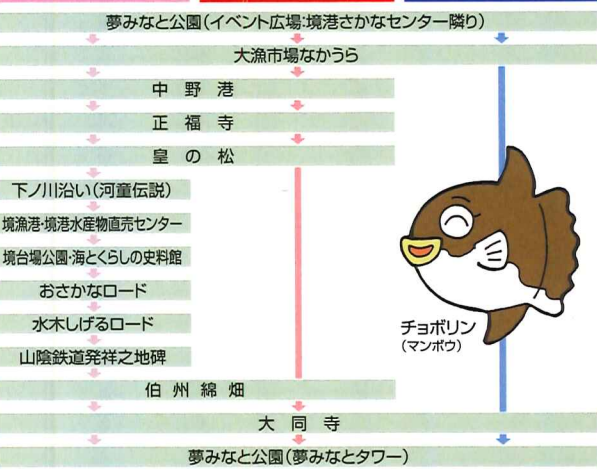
夢みなと公園(イベント広場·境港さかなセンター隣り)

大漁市場なかうら

中野港

正福寺

皇の松

下ノ川沿い(河童伝説)

境漁港·境港水産物直売センター

境台場公園·海とくらしの史料館

おさかなロード

水木しげるロード

山陰鉄道発祥之地碑

伯州綿畑

大同寺

夢みなと公園(夢みなとタワー)

チョボリン
(マンボウ)